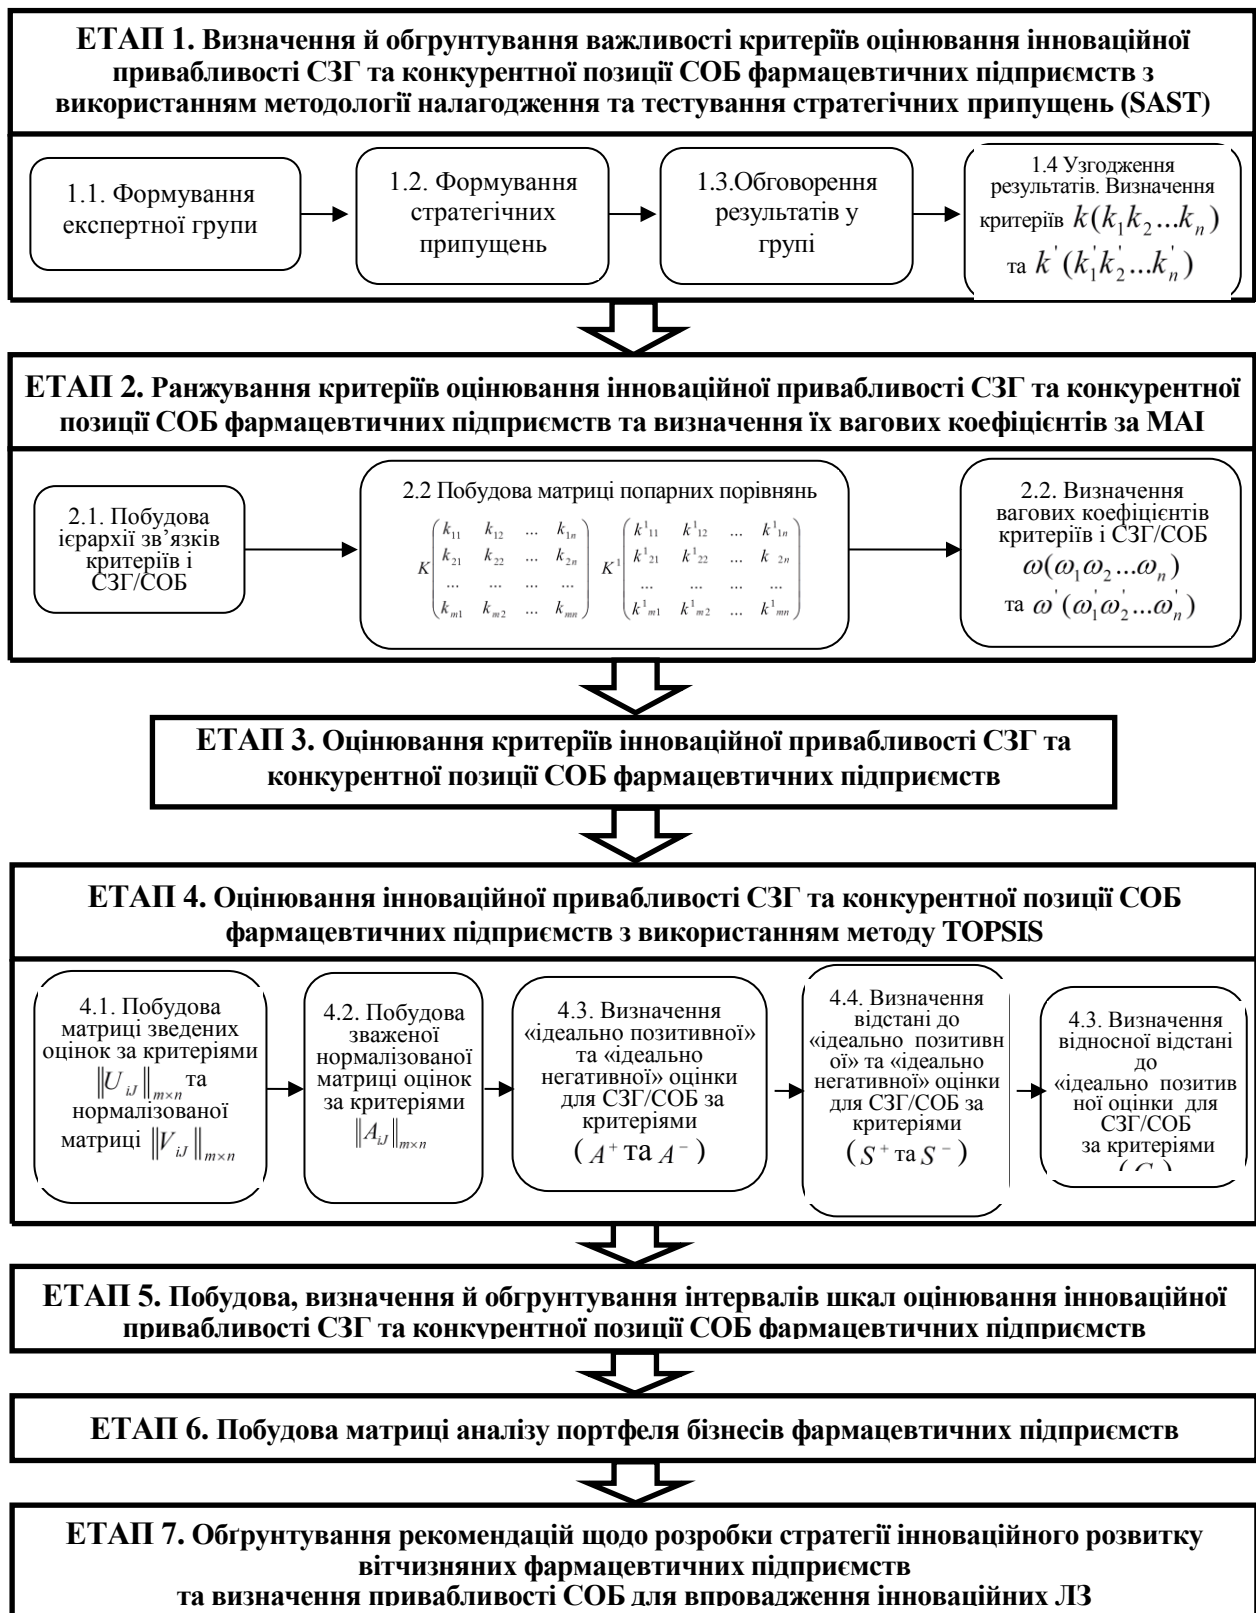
**ЕТАП 1. Визначення й обґрунтування важливості критеріїв оцінювання інноваційної привабливості СЗГ та конкурентної позиції СОБ фармацевтичних підприємств з використанням методології налагодження та тестування стратегічних припущень (SAST)**

1.1. Формування експертної групи

1.2. Формування стратегічних припущень

1.3.Обговорення результатів у групі

1.4 Узгодження результатів. Визначення критеріїв $k(k_1k_2...k_n)$ та $k^{'}(k_1^{'}k_2^{'}...k_n^{'})$

**ЕТАП 2. Ранжування критеріїв оцінювання інноваційної привабливості СЗГ та конкурентної позиції СОБ фармацевтичних підприємств та визначення їх вагових коефіцієнтів за МАІ**

2.1. Побудова ієрархії зв'язків критеріїв і СЗГ/СОБ

2.2 Побудова матриці попарних порівнянь

$K\begin{pmatrix} k_{11} & k_{12} & ... & k_{1n} \\ k_{21} & k_{22} & ... & k_{2n} \\ ... & ... & ... & ... \\ k_{m1} & k_{m2} & ... & k_{mn} \end{pmatrix}$ $K^1\begin{pmatrix} k^1{}_{11} & k^1{}_{12} & ... & k^1{}_{1n} \\ k^1{}_{21} & k^1{}_{22} & ... & k^1{}_{2n} \\ ... & ... & ... & ... \\ k^1{}_{m1} & k^1{}_{m2} & ... & k^1{}_{mn} \end{pmatrix}$

2.2. Визначення вагових коефіцієнтів критеріїв і СЗГ/СОБ $\omega(\omega_1\omega_2...\omega_n)$ та $\omega^{'}(\omega_1^{'}\omega_2^{'}...\omega_n^{'})$

**ЕТАП 3. Оцінювання критеріїв інноваційної привабливості СЗГ та конкурентної позиції СОБ фармацевтичних підприємств**

**ЕТАП 4. Оцінювання інноваційної привабливості СЗГ та конкурентної позиції СОБ фармацевтичних підприємств з використанням методу TOPSIS**

4.1. Побудова матриці зведених оцінок за критеріями $\|U_{iJ}\|_{m\times n}$ та нормалізованої матриці $\|V_{iJ}\|_{m\times n}$

4.2. Побудова зваженої нормалізованої матриці оцінок за критеріями $\|A_{iJ}\|_{m\times n}$

4.3. Визначення «ідеально позитивної» та «ідеально негативної» оцінки для СЗГ/СОБ за критеріями ($A^+$ та $A^-$)

4.4. Визначення відстані до «ідеально позитивної» та «ідеально негативної» оцінки для СЗГ/СОБ за критеріями ($S^+$ та $S^-$)

4.3. Визначення відносної відстані до «ідеально позитивної оцінки для СЗГ/СОБ за критеріями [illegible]

**ЕТАП 5. Побудова, визначення й обґрунтування інтервалів шкал оцінювання інноваційної привабливості СЗГ та конкурентної позиції СОБ фармацевтичних підприємств**

**ЕТАП 6. Побудова матриці аналізу портфеля бізнесів фармацевтичних підприємств**

**ЕТАП 7. Обґрунтування рекомендацій щодо розробки стратегії інноваційного розвитку вітчизняних фармацевтичних підприємств та визначення привабливості СОБ для впровадження інноваційних ЛЗ**